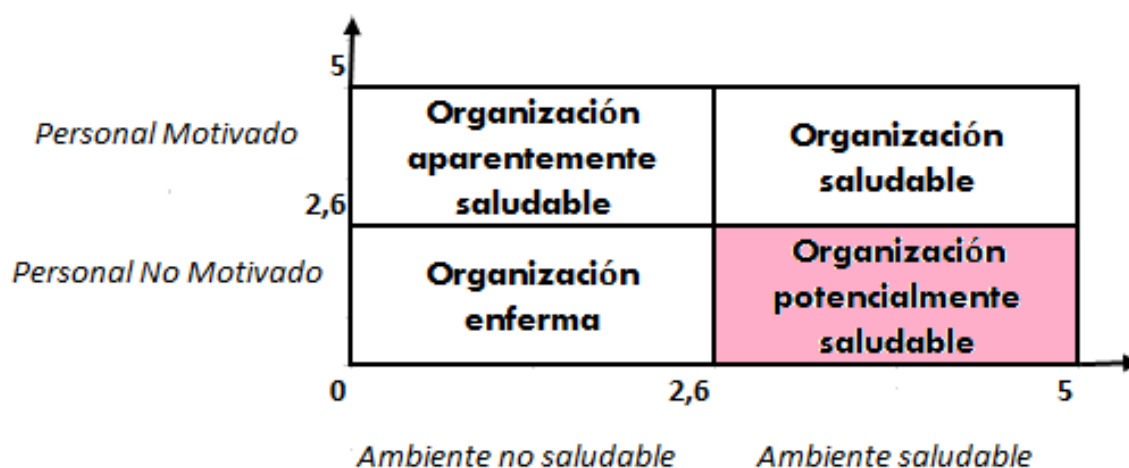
5

Personal Motivado

2,6

Personal No Motivado

| Organización aparentemente saludable | Organización saludable |
|---|---|
| Organización enferma | Organización potencialmente saludable |

0

2,6

5

Ambiente no saludable

Ambiente saludable